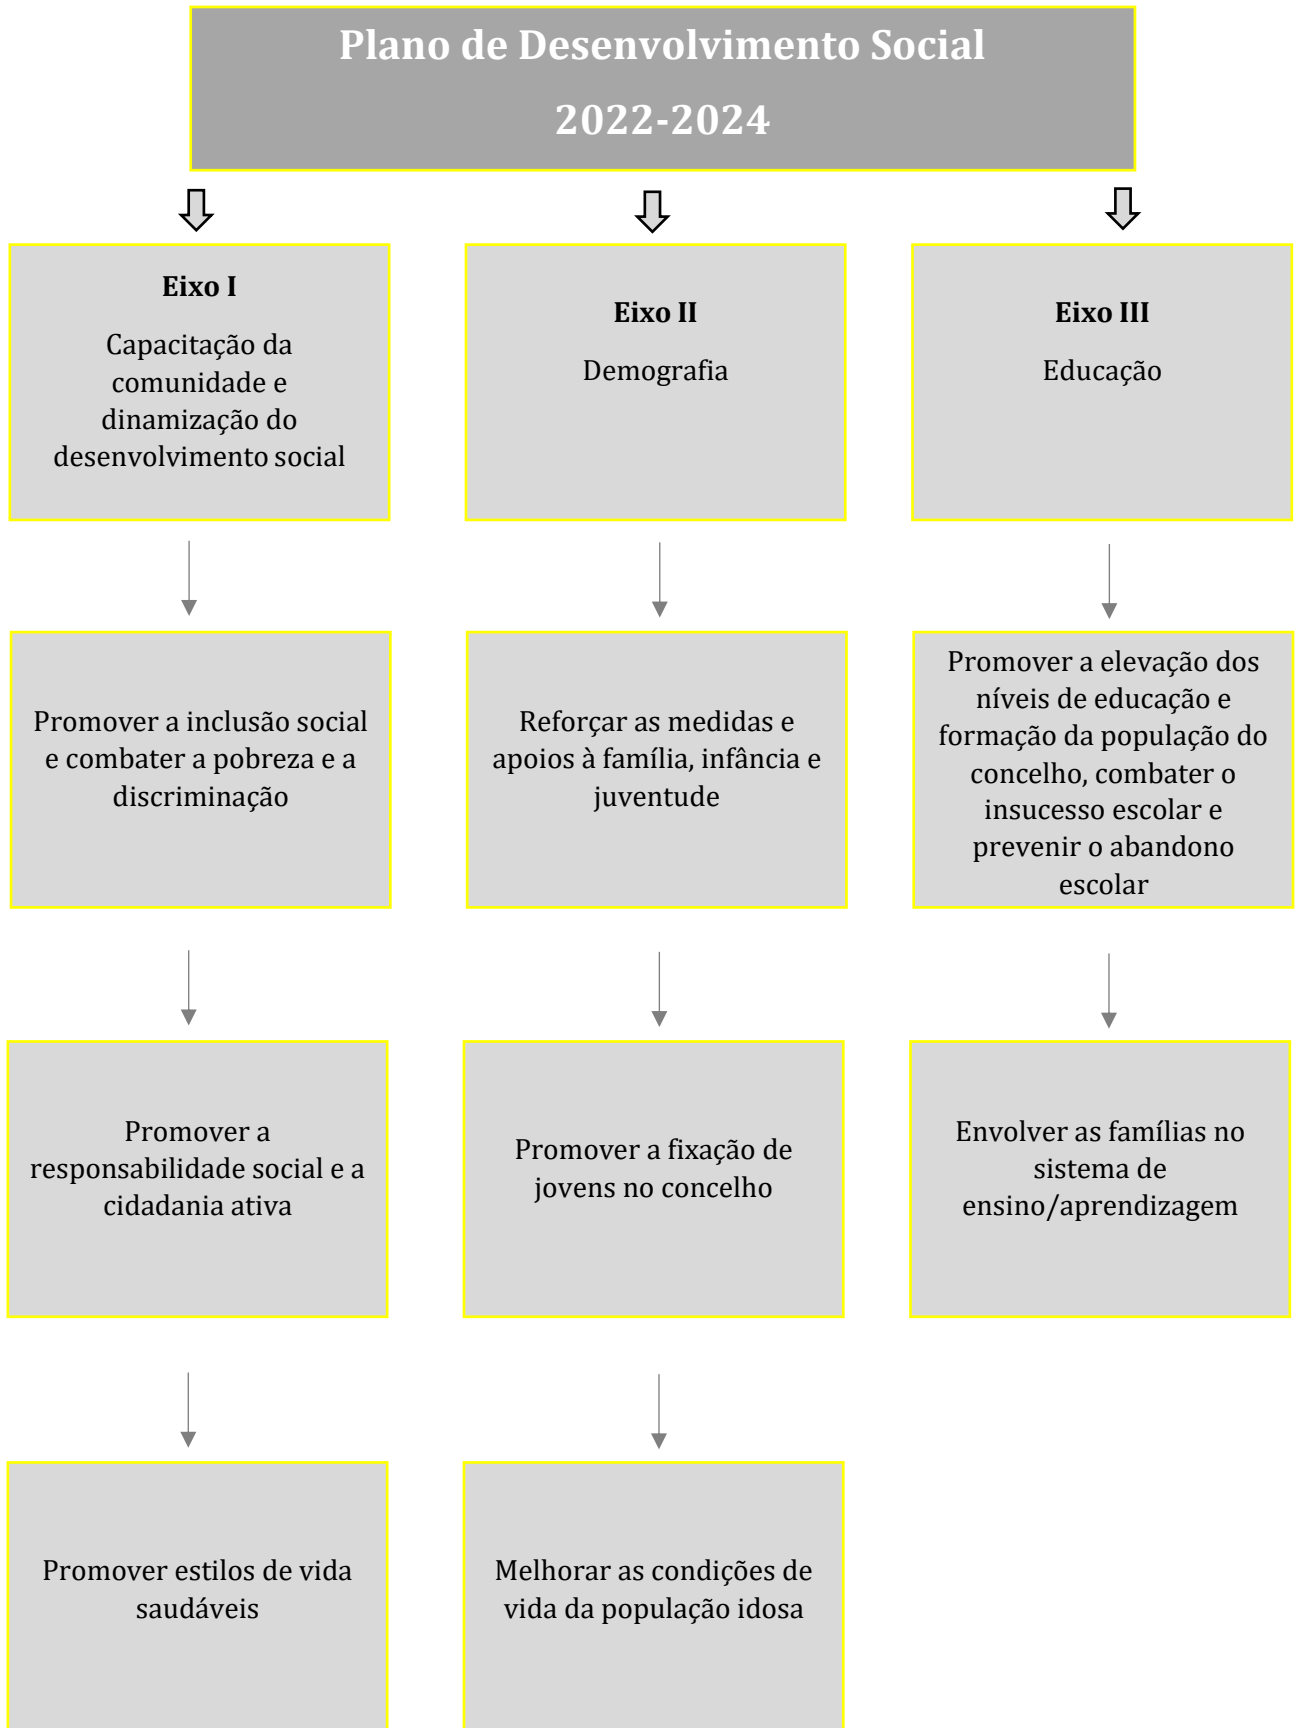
Plano de Desenvolvimento Social

2022-2024

Eixo I

Capacitação da comunidade e dinamização do desenvolvimento social

Promover a inclusão social e combater a pobreza e a discriminação

Promover a responsabilidade social e a cidadania ativa

Promover estilos de vida saudáveis

Eixo II

Demografia

Reforçar as medidas e apoios à família, infância e juventude

Promover a fixação de jovens no concelho

Melhorar as condições de vida da população idosa

Eixo III

Educação

Promover a elevação dos níveis de educação e formação da população do concelho, combater o insucesso escolar e prevenir o abandono escolar

Envolver as famílias no sistema de ensino/aprendizagem